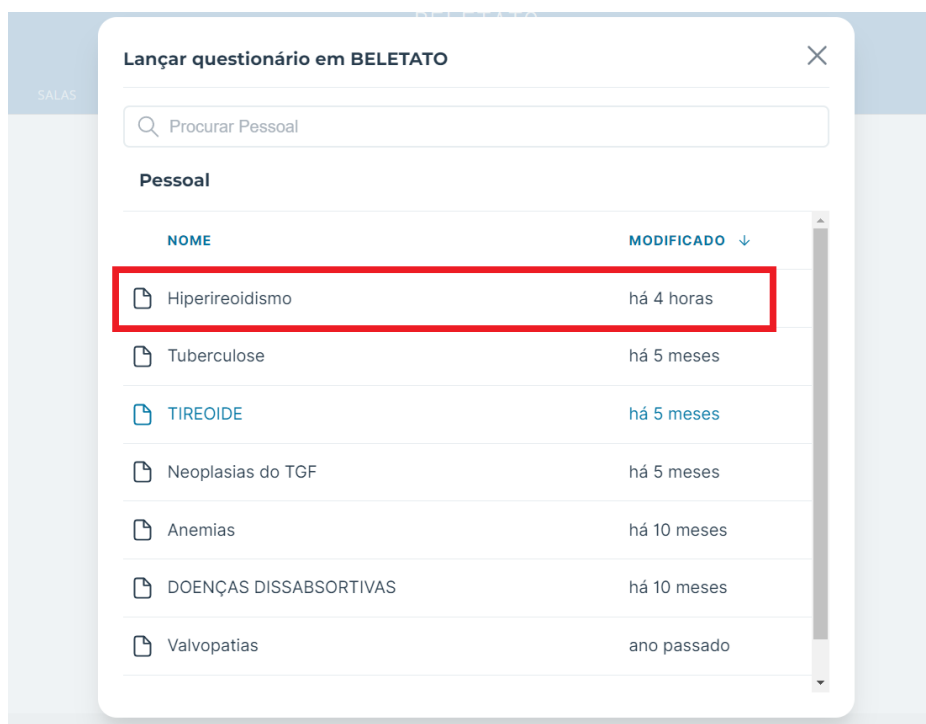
SALAS

Lançar questionário em BELETATO

Procurar Pessoal

Pessoal

| NOME | MODIFICADO ↓ |
|---|---|
| Hiperireoidismo | há 4 horas |
| Tuberculose | há 5 meses |
| TIREOIDE | há 5 meses |
| Neoplasias do TGF | há 5 meses |
| Anemias | há 10 meses |
| DOENÇAS DISSABSORTIVAS | há 10 meses |
| Valvopatias | ano passado |